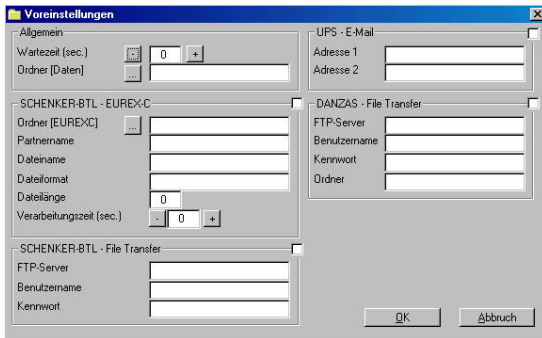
Voreinstellungen

Allgemein
Wartezeit (sec.) - 0 +
Ordner [Daten] ...

SCHENKER-BTL - EUREX-C
Ordner [EUREXC] ...
Partnername
Dateiname
Dateiformat
Dateilänge 0
Verarbeitungszeit (sec.) - 0 +

SCHENKER-BTL - File Transfer
FTP-Server
Benutzername
Kennwort

UPS - E-Mail
Adresse 1
Adresse 2

DANZAS - File Transfer
FTP-Server
Benutzername
Kennwort
Ordner

OK
Abbruch